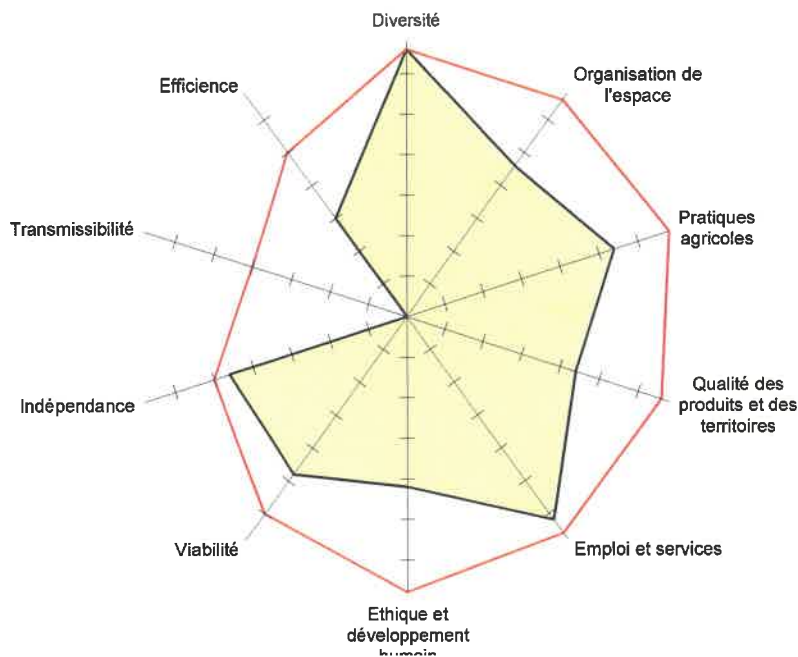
Diversité

Organisation de l'espace

Pratiques agricoles

Qualité des produits et des territoires

Emploi et services

Ethique et développement humain

Viabilité

Indépendance

Transmissibilité

Efficience